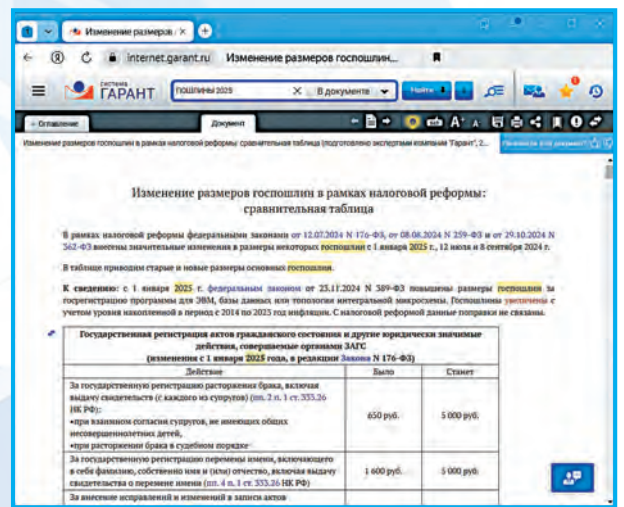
Изменение размеров × +

internet.garant.ru Изменение размеров госпошлин...

система ГАРАНТ пошлины 2025 × В документе Найти

← Оглавление Документ

Изменение размеров госпошлин в рамках налоговой реформы: сравнительная таблица (подготовлено экспертами компании "Гарант", 2...

Изменение размеров госпошлин в рамках налоговой реформы: сравнительная таблица

В рамках налоговой реформы федеральными законами от 12.07.2024 N 176-ФЗ, от 08.08.2024 N 259-ФЗ и от 29.10.2024 N 362-ФЗ внесены значительные изменения в размеры некоторых госпошлин с 1 января 2025 г., 12 июля и 8 сентября 2024 г.

В таблице приводим старые и новые размеры основных госпошлин.

К сведению: с 1 января 2025 г. федеральным законом от 23.11.2024 N 389-ФЗ повышены размеры госпошлин за госрегистрацию программы для ЭВМ, базы данных или топологии интегральной микросхемы. Госпошлины увеличены с учетом уровня накопленной в период с 2014 по 2025 год инфляции. С налоговой реформой данные поправки не связаны.

| Государственная регистрация актов гражданского состояния и другие юридически значимые действия, совершаемые органами ЗАГС (изменения с 1 января 2025 года, в редакции Закона N 176-ФЗ) | | |
|---|---|---|
| Действие | Было | Станет |
| За государственную регистрацию расторжения брака, включая выдачу свидетельства (с каждого из супругов) (пп. 2 п. 1 ст. 333.26 НК РФ): •при взаимном согласии супругов, не имеющих общих несовершеннолетних детей, •при расторжении брака в судебном порядке | 650 руб. | 5 000 руб. |
| За государственную регистрацию перемены имени, включающего в себя фамилию, собственно имя и (или) отчество, включая выдачу свидетельства о перемене имени (пп. 4 п. 1 ст. 333.26 НК РФ) | 1 600 руб. | 5 000 руб. |
| За внесение исправлений и изменений в записи актов | | |